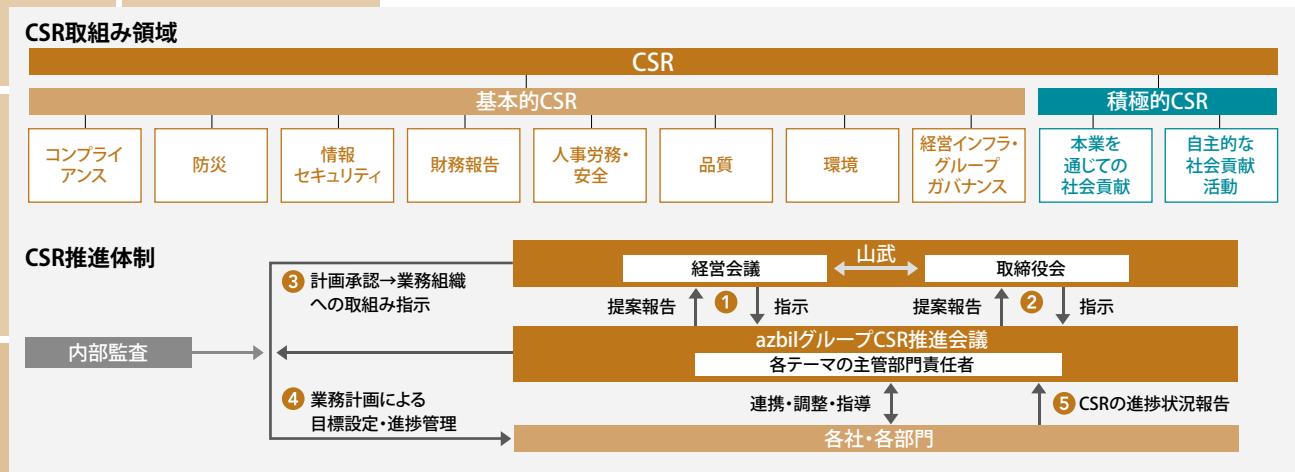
CSR取組み領域

CSR

基本的CSR

積極的CSR

コンプライアンス

防災

情報セキュリティ

財務報告

人事労務・安全

品質

環境

経営インフラ・グループガバナンス

本業を通じての社会貢献

自主的な社会貢献活動

CSR推進体制

山武

経営会議

取締役会

③ 計画承認→業務組織への取組み指示

提案報告

① 指示

提案報告

② 指示

内部監査

azbilグループCSR推進会議

各テーマの主管部門責任者

④ 業務計画による目標設定・進捗管理

連携・調整・指導

⑤ CSRの進捗状況報告

各社・各部門